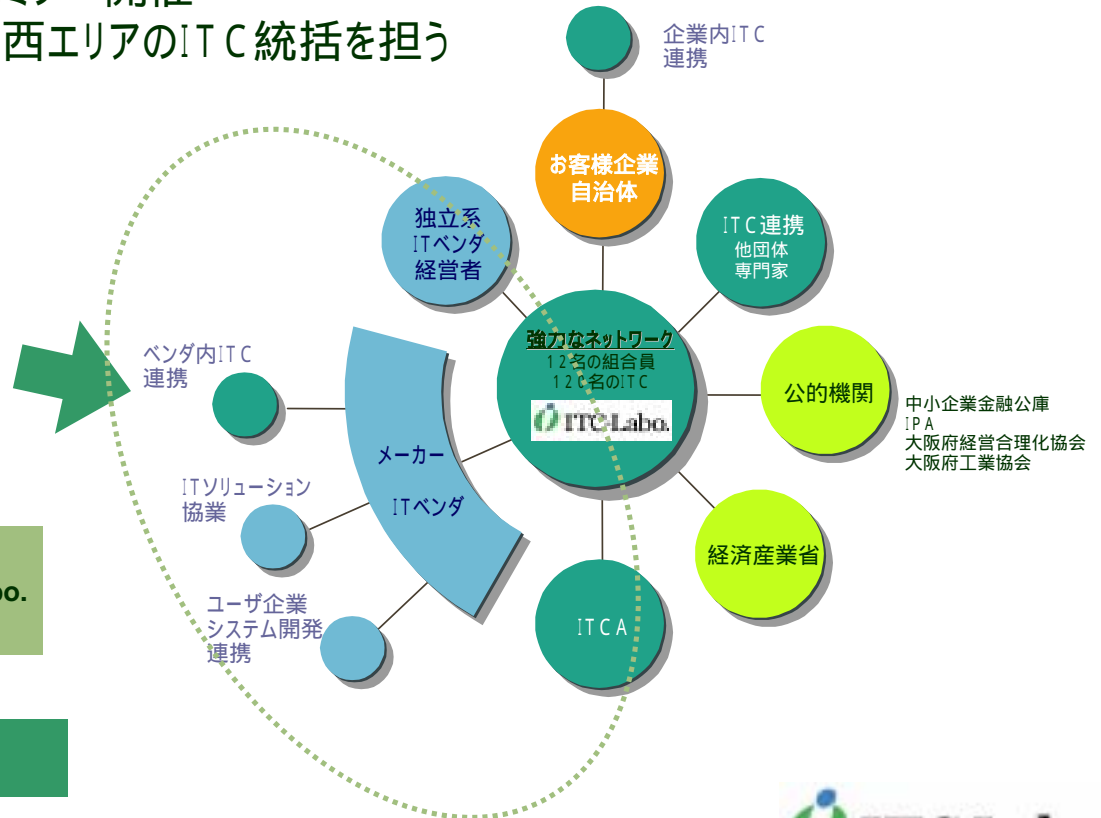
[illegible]
西エリアのＩＴＣ統括を担う

企業内ＩＴＣ
連携

お客様企業
自治体

独立系
ITベンダ
経営者

ＩＴＣ連携
他団体
専門家

ベンダ内ＩＴＣ
連携

強力なネットワーク
１２名の組合員
１２０名のＩＴＣ
ITC-Labo.

公的機関

中小企業金融公庫
ＩＰＡ
大阪府経営合理化協会
大阪府工業協会

メーカー
ITベンダ

ITソリューション
協業

ユーザ企業
システム開発
連携

経済産業省

ＩＴＣＡ

bo.